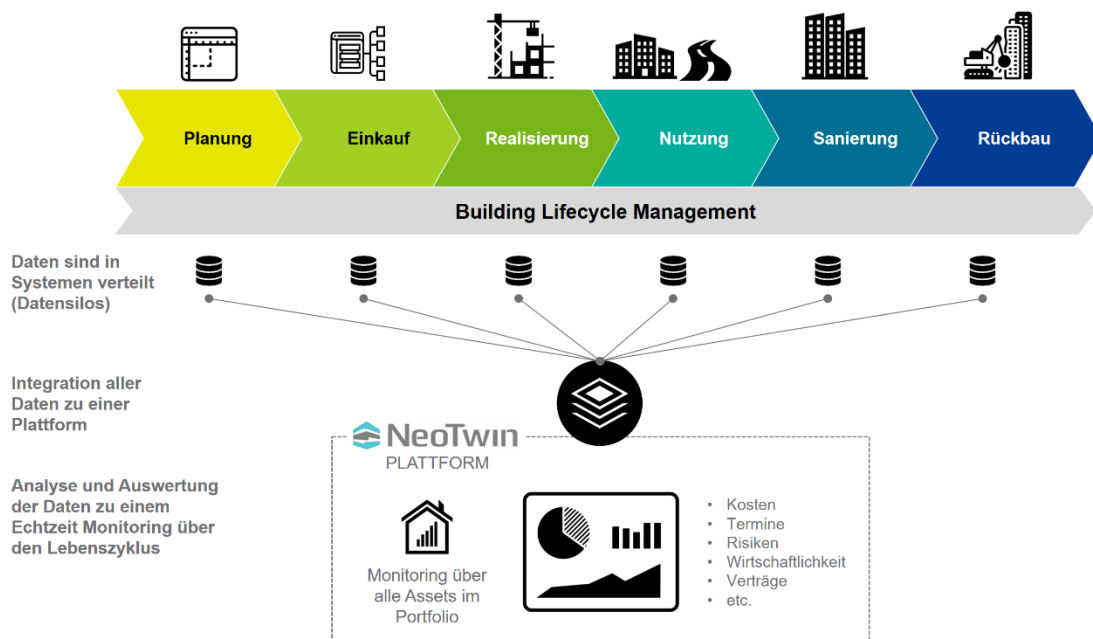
Planung

Einkauf

Realisierung

Nutzung

Sanierung

Rückbau

Building Lifecycle Management

Daten sind in Systemen verteilt (Datensilos)

Integration aller Daten zu einer Plattform

NeoTwin
PLATTFORM

Analyse und Auswertung der Daten zu einem Echtzeit Monitoring über den Lebenszyklus

Monitoring über alle Assets im Portfolio

- Kosten
- Termine
- Risiken
- Wirtschaftlichkeit
- Verträge
- etc.